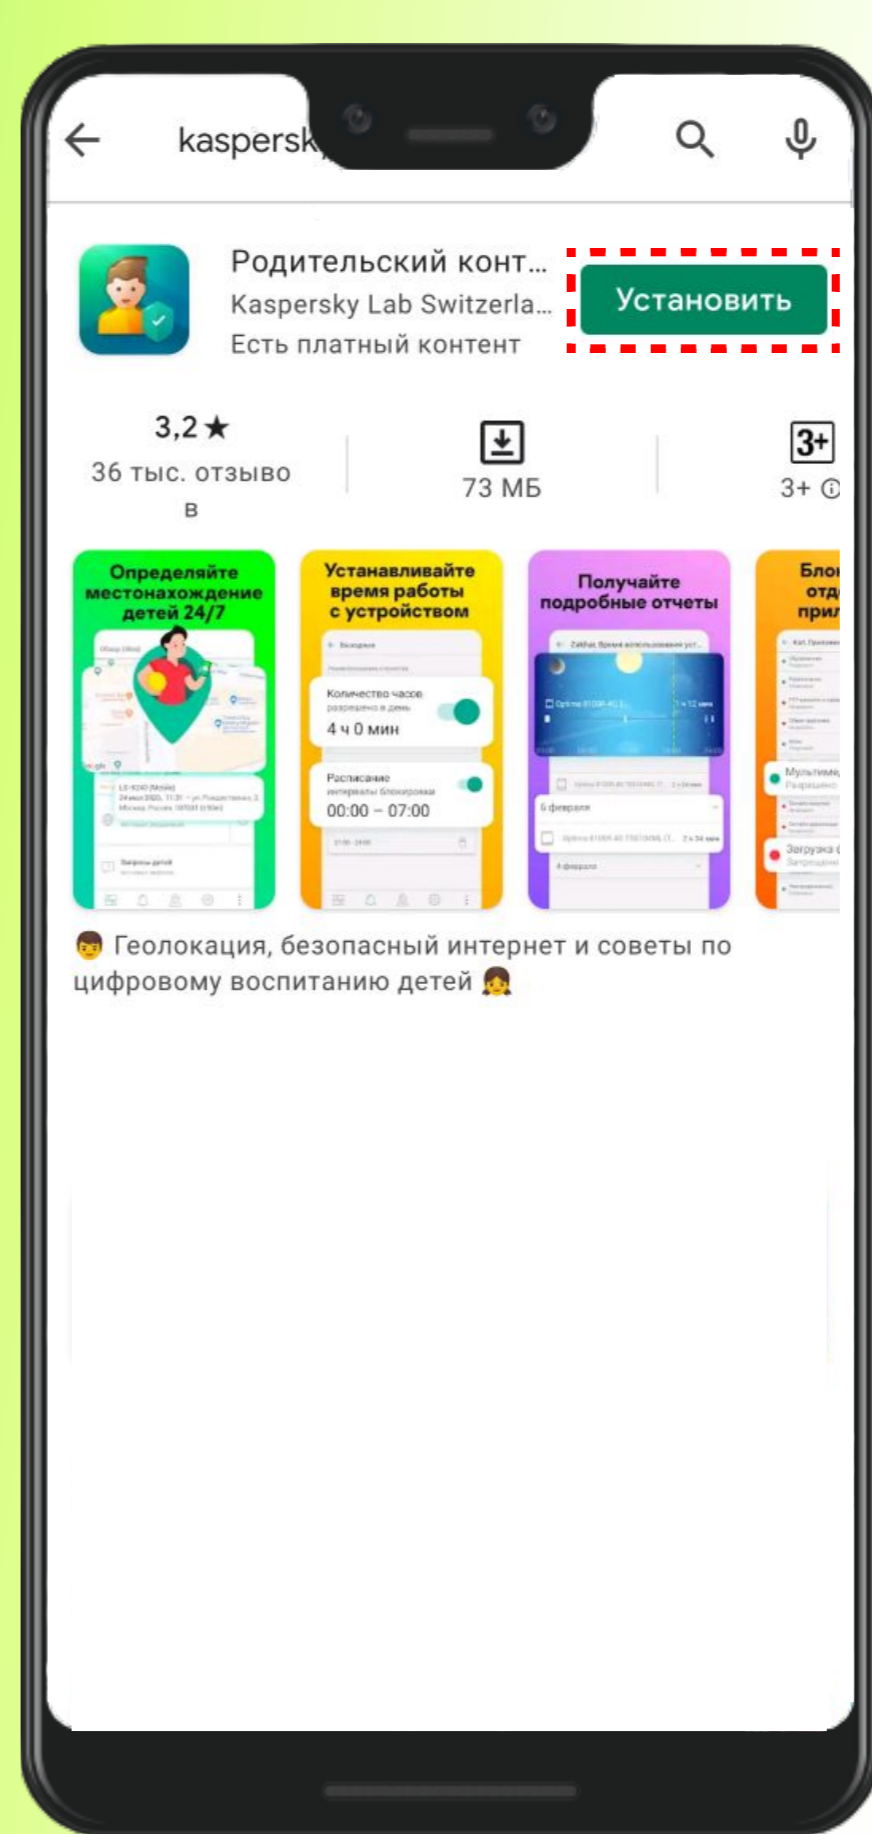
kaspersk

Родительский конт...
Kaspersky Lab Switzerla...
Есть платный контент

Установить

3,2★
36 тыс. отзывов

73 МБ

3+
3+ ⓘ

Определяйте местонахождение детей 24/7

Устанавливайте время работы с устройством

Количество часов
4 ч 0 мин

Расписание
00:00 – 07:00

Получайте подробные отчеты

6 февраля

Бло
отд
при

Мультиме
Разрешено

Загрузка
Запрещено

Геолокация, безопасный интернет и советы по цифровому воспитанию детей